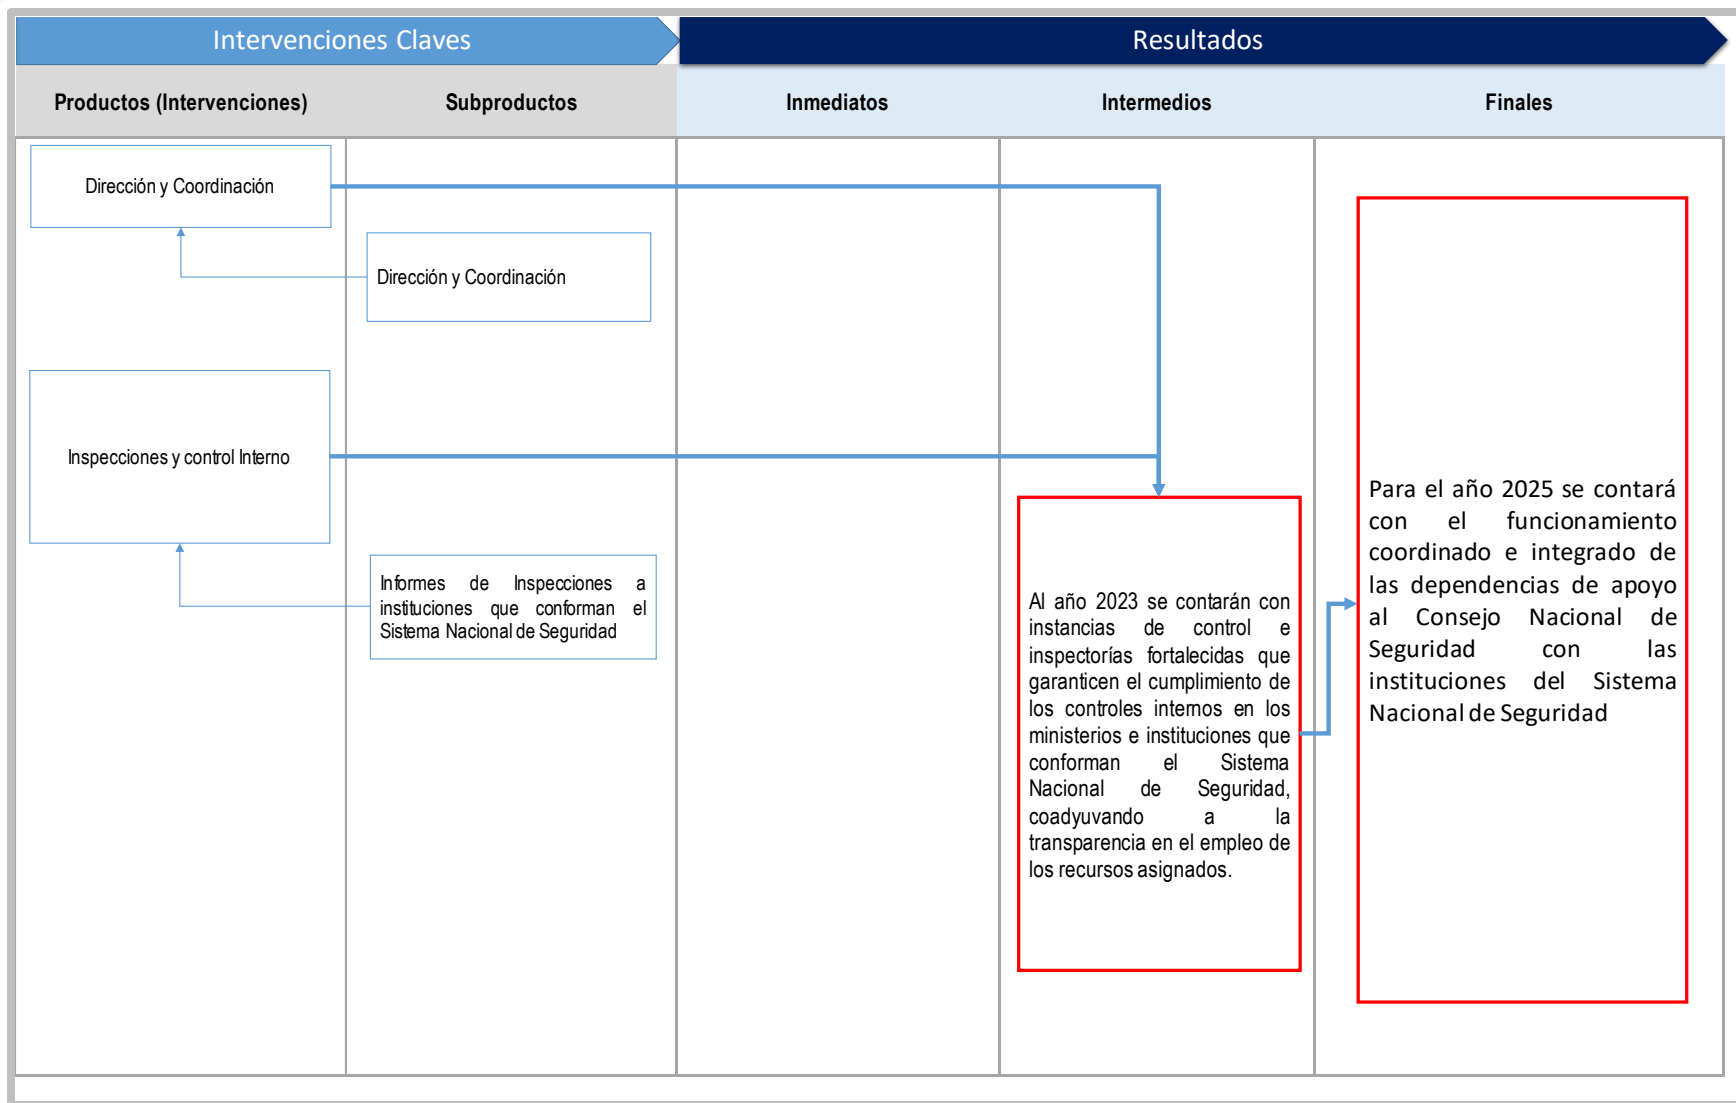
Intervenciones Claves

Resultados

Productos (Intervenciones)

Subproductos

Inmediatos

Intermedios

Finales

Dirección y Coordinación

Dirección y Coordinación

Inspecciones y control Interno

Informes de Inspecciones a instituciones que conforman el Sistema Nacional de Seguridad

Al año 2023 se contarán con instancias de control e inspectorías fortalecidas que garanticen el cumplimiento de los controles internos en los ministerios e instituciones que conforman el Sistema Nacional de Seguridad, coadyuvando a la transparencia en el empleo de los recursos asignados.

Para el año 2025 se contará con el funcionamiento coordinado e integrado de las dependencias de apoyo al Consejo Nacional de Seguridad con las instituciones del Sistema Nacional de Seguridad